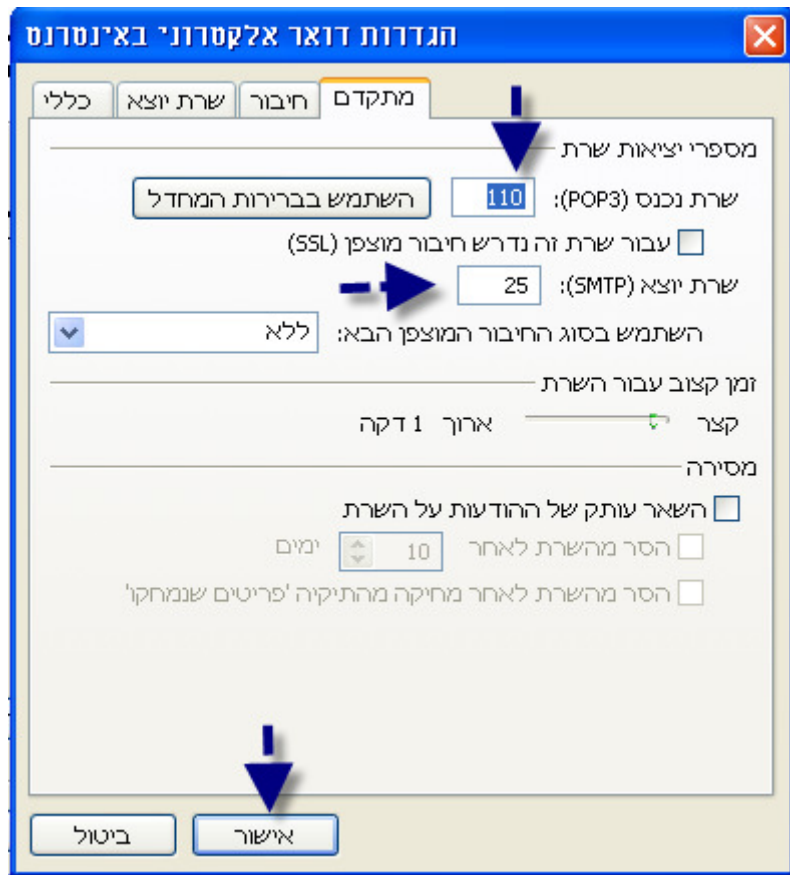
הגדרות דואר אלקטרוני באינטרנט

כללי | שרת יוצא | חיבור | מתקדם

מספרי יציאות שרת

שרת נכנס (POP3): 110 השתמש בברירות המחדל

עבור שרת זה נדרש חיבור מוצפן (SSL)

שרת יוצא (SMTP): 25

השתמש בסוג החיבור המוצפן הבא: ללא

זמן קצוב עבור השרת

קצר ארוך 1 דקה

מסירה

השאר עותק של ההודעות על השרת

הסר מהשרת לאחר 10 ימים

הסר מהשרת לאחר מחיקה מהתיקיה 'פריטים שנמחקו'

אישור ביטול